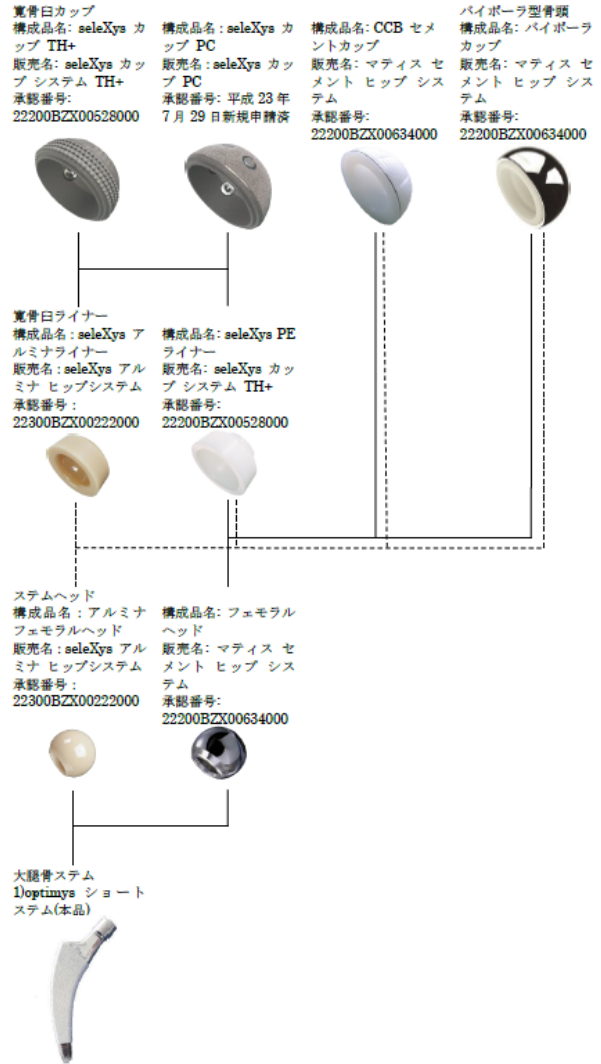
寛骨臼カップ
構成品名：seleXys カップ TH+
販売名：seleXys カップ システム TH+
承認番号：22200BZX00528000

構成品名：seleXys カップ PC
販売名：seleXys カップ PC
承認番号：平成 23 年 7 月 29 日新規申請済

構成品名：CCB セメントカップ
販売名：マティス セメント ヒップ システム
承認番号：22200BZX00634000

バイポーラ型骨頭
構成品名：バイポーラカップ
販売名：マティス セメント ヒップ システム
承認番号：22200BZX00634000

寛骨臼ライナー
構成品名：seleXys アルミナライナー
販売名：seleXys アルミナ ヒップシステム
承認番号：22300BZX00222000

構成品名：seleXys PE ライナー
販売名：seleXys カップ システム TH+
承認番号：22200BZX00528000

ステムヘッド
構成品名：アルミナフェモラルヘッド
販売名：seleXys アルミナ ヒップシステム
承認番号：22300BZX00222000

構成品名：フェモラルヘッド
販売名：マティス セメント ヒップ システム
承認番号：22200BZX00634000

大腿骨ステム
1)optimys ショートステム(本品)